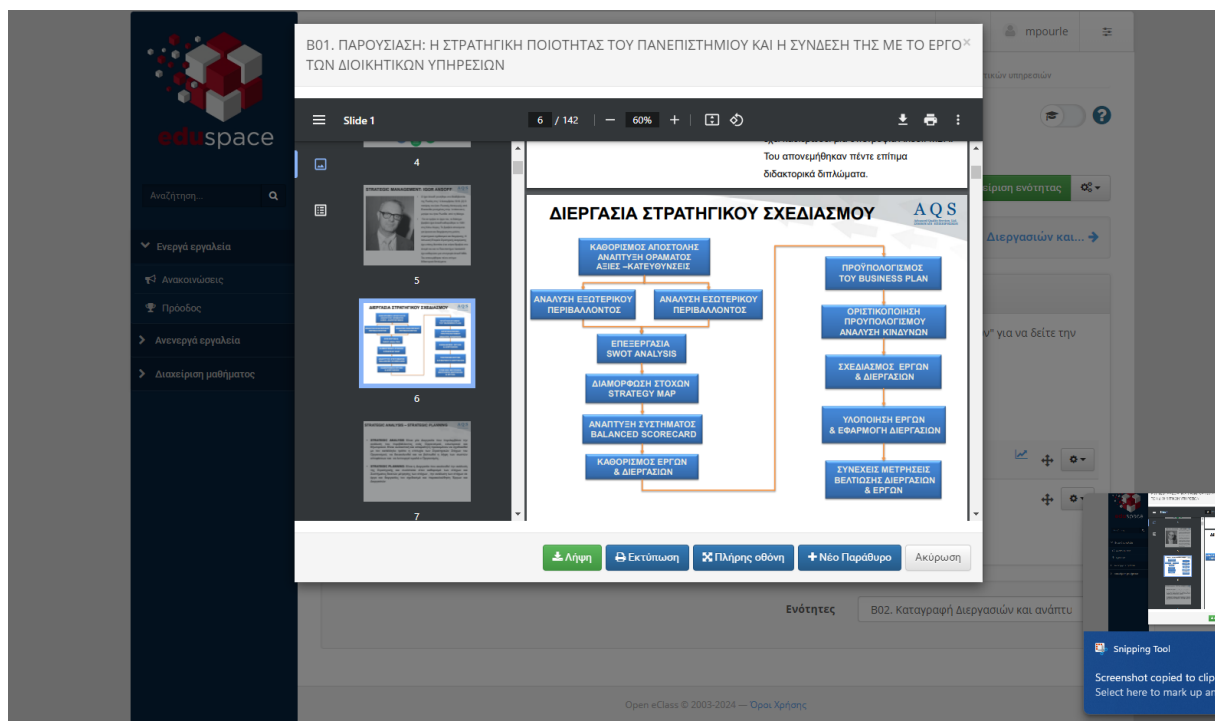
eduspace

Αναζήτηση...

Ενεργά εργαλεία

Ανακοινώσεις

Πρόοδος

Ανενεργά εργαλεία

Διακείριση μαθήματος

mpourle

B01. ΠΑΡΟΥΣΙΑΣΗ: Η ΣΤΡΑΤΗΓΙΚΗ ΠΟΙΟΤΗΤΑΣ ΤΟΥ ΠΑΝΕΠΙΣΤΗΜΙΟΥ ΚΑΙ Η ΣΥΝΔΕΣΗ ΤΗΣ ΜΕ ΤΟ ΕΡΓΟ ΤΩΝ ΔΙΟΙΚΗΤΙΚΩΝ ΥΠΗΡΕΣΙΩΝ

Slide 1

6 / 142 — 60% +

4

5

6

7

Του απονεμήθηκαν πέντε επίτιμα διδακτορικά διπλώματα.

ΔΙΕΡΓΑΣΙΑ ΣΤΡΑΤΗΓΙΚΟΥ ΣΧΕΔΙΑΣΜΟΥ

AQS

ΚΑΘΟΡΙΣΜΟΣ ΑΠΟΣΤΟΛΗΣ ΑΝΑΠΤΥΞΗ ΟΡΑΜΑΤΟΣ ΑΞΙΕΣ –ΚΑΤΕΥΘΥΝΣΕΙΣ

ΑΝΑΛΥΣΗ ΕΞΩΤΕΡΙΚΟΥ ΠΕΡΙΒΑΛΛΟΝΤΟΣ

ΑΝΑΛΥΣΗ ΕΞΩΤΕΡΙΚΟΥ ΠΕΡΙΒΑΛΛΟΝΤΟΣ

ΕΠΕΞΕΡΓΑΣΙΑ SWOT ANALYSIS

ΔΙΑΜΟΡΦΩΣΗ ΣΤΟΧΩΝ STRATEGY MAP

ΑΝΑΠΤΥΞΗ ΣΥΣΤΗΜΑΤΟΣ BALANCED SCORECARD

ΚΑΘΟΡΙΣΜΟΣ ΕΡΓΩΝ & ΔΙΕΡΓΑΣΙΩΝ

ΠΡΟΫΠΟΛΟΓΙΣΜΟΣ ΤΟΥ BUSINESS PLAN

ΟΡΙΣΤΙΚΟΠΟΙΗΣΗ ΠΡΟΫΠΟΛΟΓΙΣΜΟΥ ΑΝΑΛΥΣΗ ΚΙΝΔΥΝΩΝ

ΣΧΕΔΙΑΣΜΟΣ ΕΡΓΩΝ & ΔΙΕΡΓΑΣΙΩΝ

ΥΛΟΠΟΙΗΣΗ ΕΡΓΩΝ & ΕΦΑΡΜΟΓΗ ΔΙΕΡΓΑΣΙΩΝ

ΣΥΝΕΧΕΙΣ ΜΕΤΡΗΣΕΙΣ ΒΕΛΤΙΩΣΗΣ ΔΙΕΡΓΑΣΙΩΝ & ΕΡΓΩΝ

Λήψη

Εκτύπωση

Πλήρης οθόνη

Νέο Παράθυρο

Ακύρωση

ειρηση ενότητας

Διεργασιών και...

" για να δείτε την

Ενότητες

B02. Καταγραφή Διεργασιών και ανάπτυ

Open eClass © 2003-2024 — Όροι Χρήσης

Snipping Tool

Screenshot copied to clip

Select here to mark up an